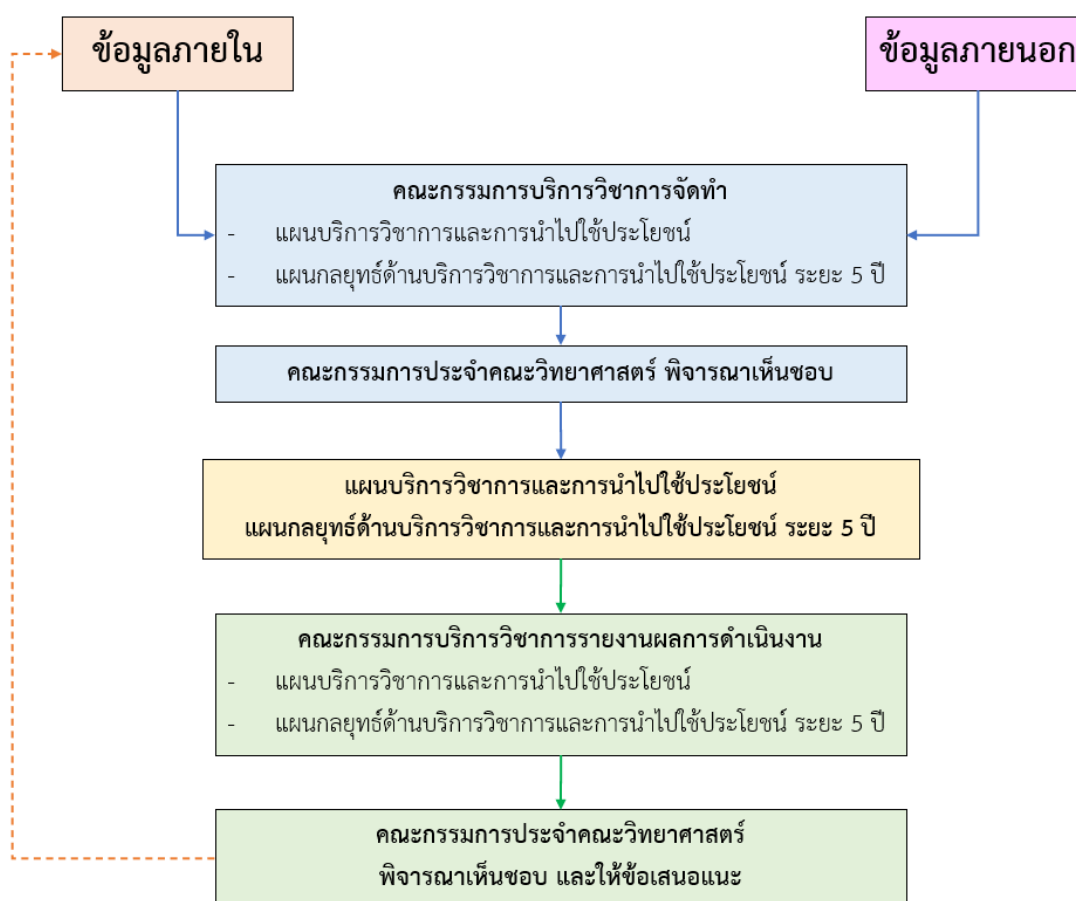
ข้อมูลภายใน

ข้อมูลภายนอก

คณะกรรมการบริการวิชาการจัดทำ
- แผนบริการวิชาการและการนำไปใช้ประโยชน์
- แผนกลยุทธ์ด้านบริการวิชาการและการนำไปใช้ประโยชน์ ระยะ 5 ปี

คณะกรรมการประจำคณะวิทยาศาสตร์ พิจารณาเห็นชอบ

แผนบริการวิชาการและการนำไปใช้ประโยชน์
แผนกลยุทธ์ด้านบริการวิชาการและการนำไปใช้ประโยชน์ ระยะ 5 ปี

คณะกรรมการบริการวิชาการรายงานผลการดำเนินงาน
- แผนบริการวิชาการและการนำไปใช้ประโยชน์
- แผนกลยุทธ์ด้านบริการวิชาการและการนำไปใช้ประโยชน์ ระยะ 5 ปี

คณะกรรมการประจำคณะวิทยาศาสตร์
พิจารณาเห็นชอบ และให้ข้อเสนอแนะ